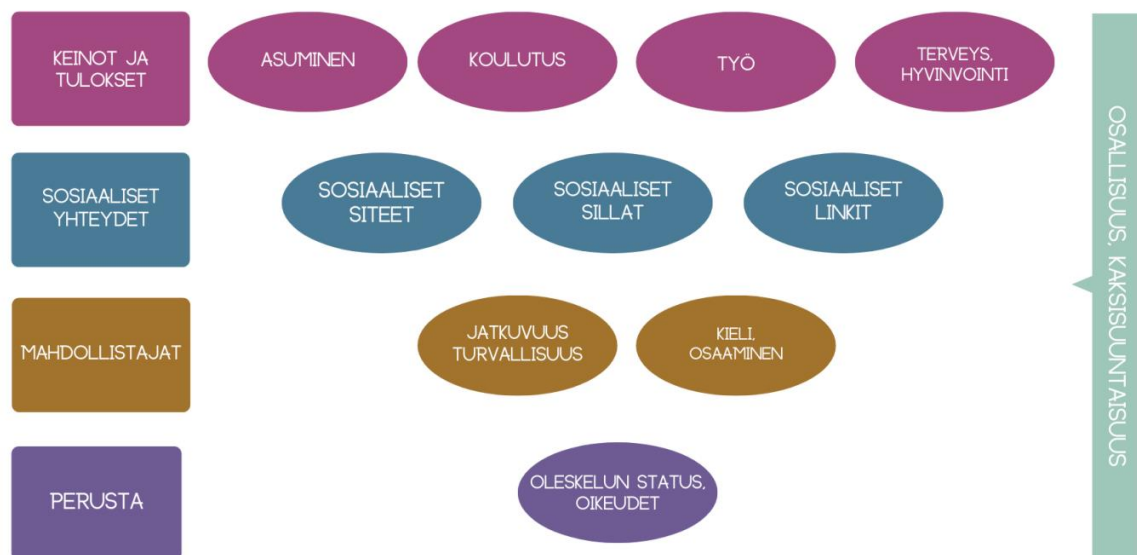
KEINOT JA TULOKSET

ASUMINEN

KOULUTUS

TYÖ

TERVEYS, HYVINVOINTI

SOSIAALISET YHTEYDET

SOSIAALISET SITEET

SOSIAALISET SILLAT

SOSIAALISET LINKIT

MAHDOLLISTAJAT

JATKUVUUS TURVALLISUUS

KIELI, OSAAMINEN

PERUSTA

OLESKELUN STATUS, OIKEUDET

OSALLISUUS, KAKSISUUNTAISUUS